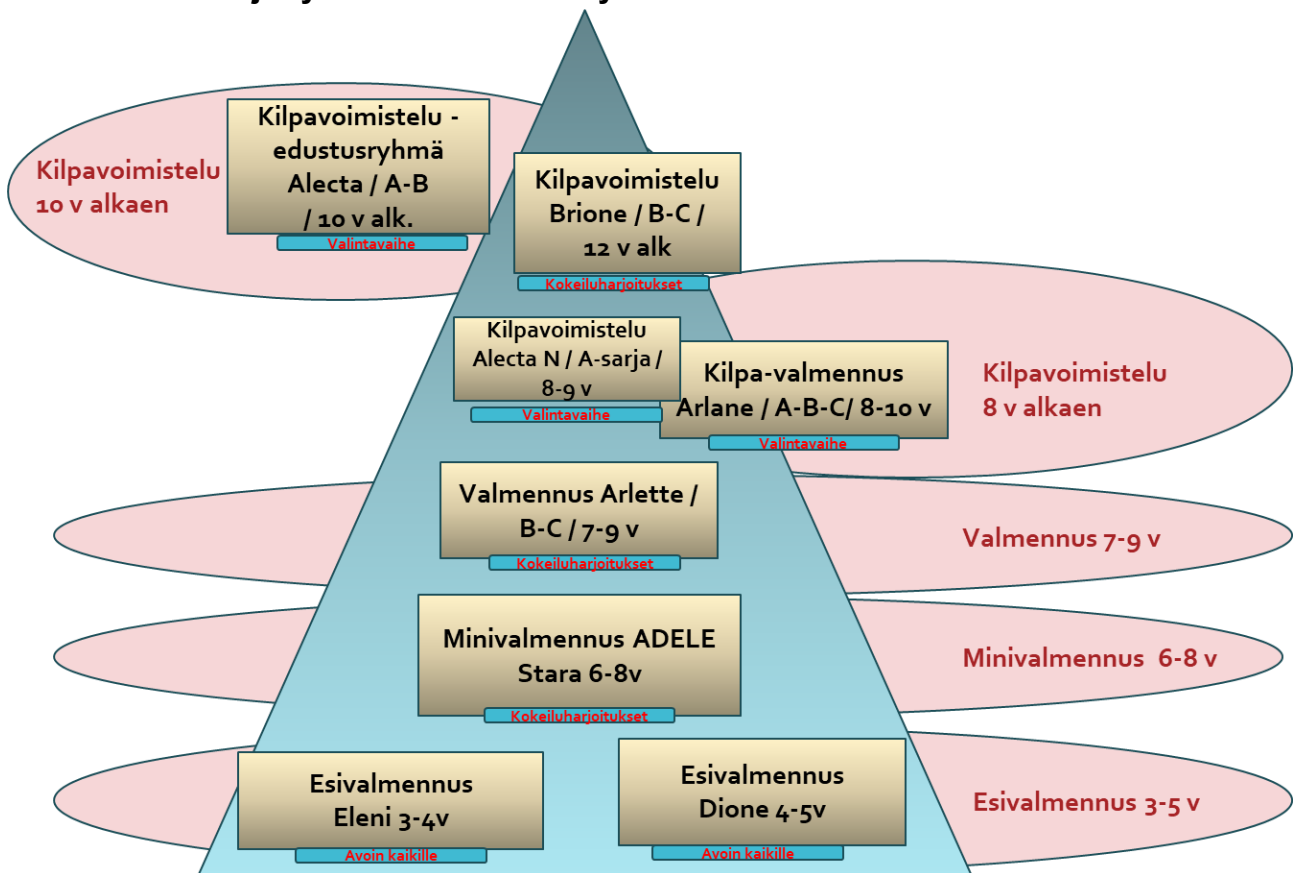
Kilpavoimistelu 10 v alkaen

Kilpavoimistelu - edustusryhmä Alecta / A-B / 10 v alk.

Valintavaihe

Kilpavoimistelu Brione / B-C / 12 v alk

Kokeiluharjoitukset

Kilpavoimistelu Alecta N / A-sarja / 8-9 v

Valintavaihe

Kilpa-valmennus Arlane / A-B-C/ 8-10 v

Valintavaihe

Kilpavoimistelu 8 v alkaen

Valmennus Arlette / B-C / 7-9 v

Kokeiluharjoitukset

Valmennus 7-9 v

Minivalmennus ADELE Stara 6-8v

Kokeiluharjoitukset

Minivalmennus 6-8 v

Esivalmennus Eleni 3-4v

Avoin kaikille

Esivalmennus Dione 4-5v

Avoin kaikille

Esivalmennus 3-5 v